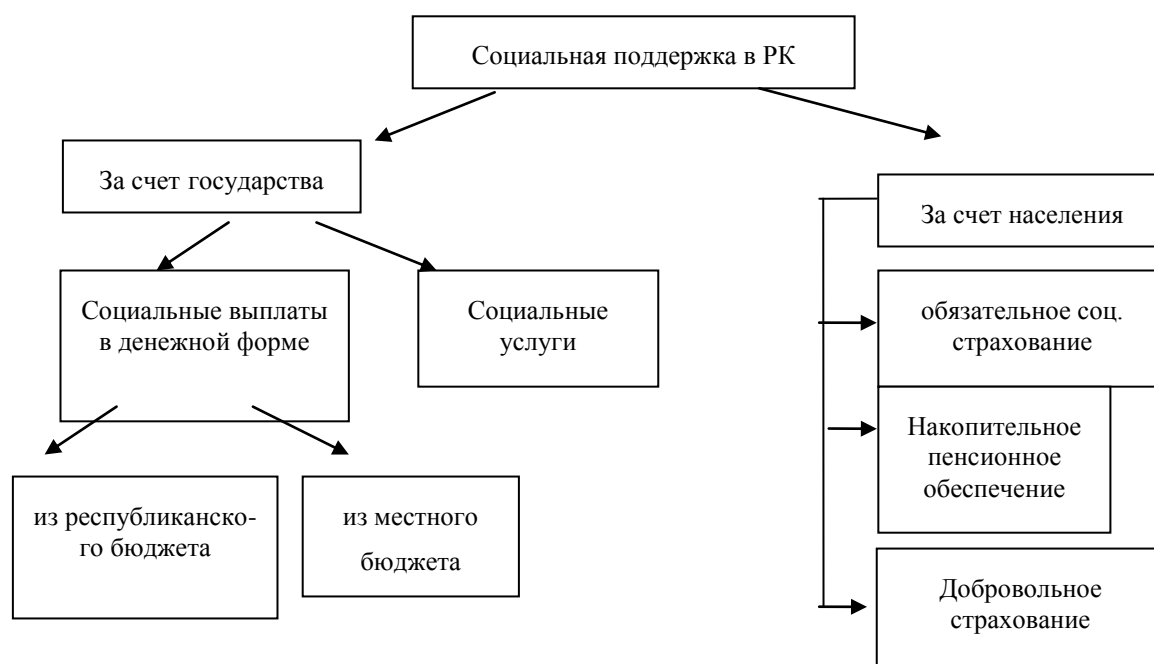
Социальная поддержка в РК

За счет государства

Социальные выплаты в денежной форме

Социальные услуги

из республиканского бюджета

из местного бюджета

За счет населения

обязательное соц. страхование

Накопительное пенсионное обеспечение

Добровольное страхование